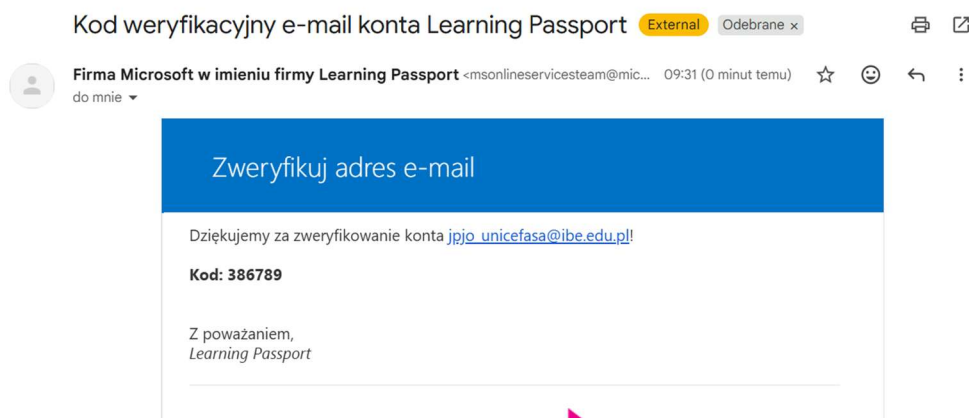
Kod weryfikacyjny e-mail konta Learning Passport External Odebrane ×

Firma Microsoft w imieniu firmy Learning Passport <msonlineservicesteam@mic... 09:31 (0 minut temu)
do mnie

Zweryfikuj adres e-mail

Dziękujemy za zweryfikowanie konta jpjo_unicefasa@ibe.edu.pl!

Kod: 386789

Z poważaniem,
Learning Passport